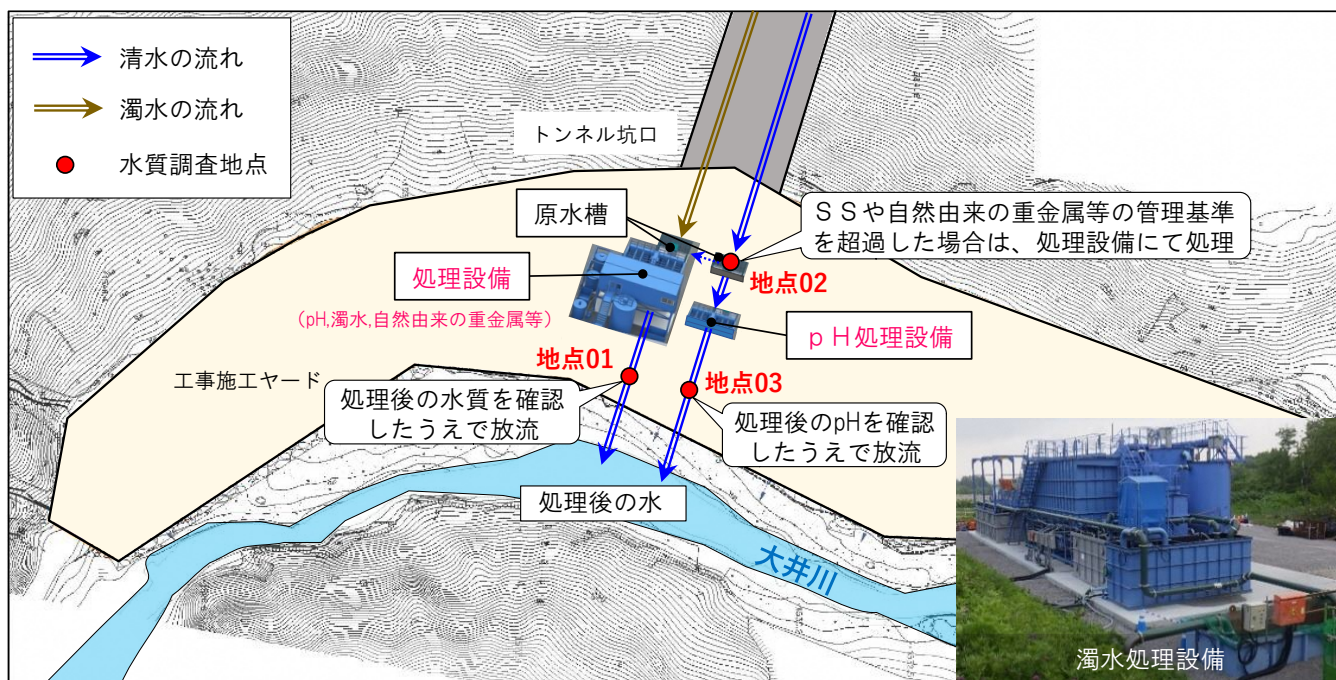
清水の流れ
濁水の流れ
水質調査地点

トンネル坑口

原水槽

ＳＳや自然由来の重金属等の管理基準を超過した場合は、処理設備にて処理

処理設備
（pH,濁水,自然由来の重金属等）

地点02

ｐＨ処理設備

地点01

地点03

工事施工ヤード

処理後の水質を確認したうえで放流

処理後のpHを確認したうえで放流

処理後の水

大井川

濁水処理設備